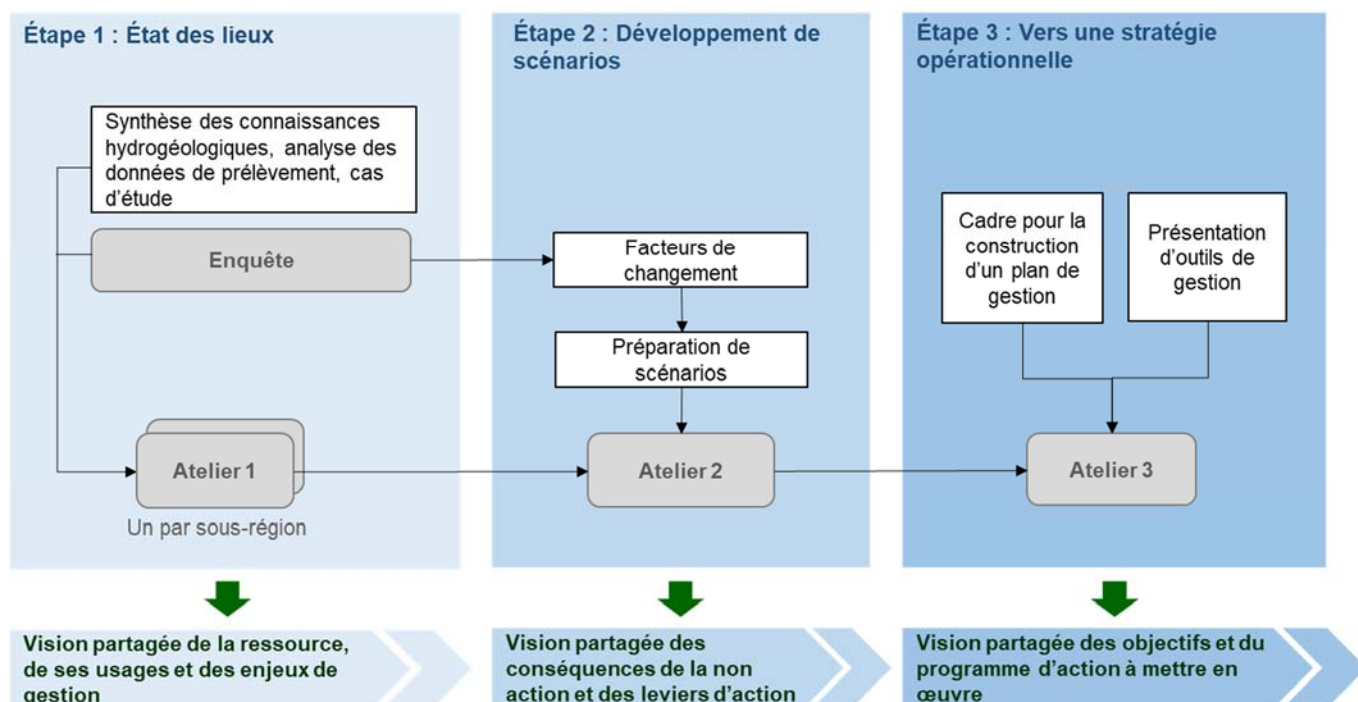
Étape 1 : État des lieux

Synthèse des connaissances hydrogéologiques, analyse des données de prélèvement, cas d'étude

Enquête

Atelier 1

Un par sous-région

Étape 2 : Développement de scénarios

Facteurs de changement

Préparation de scénarios

Atelier 2

Étape 3 : Vers une stratégie opérationnelle

Cadre pour la construction d'un plan de gestion

Présentation d'outils de gestion

Atelier 3

Vision partagée de la ressource, de ses usages et des enjeux de gestion

Vision partagée des conséquences de la non action et des leviers d'action

Vision partagée des objectifs et du programme d'action à mettre en œuvre